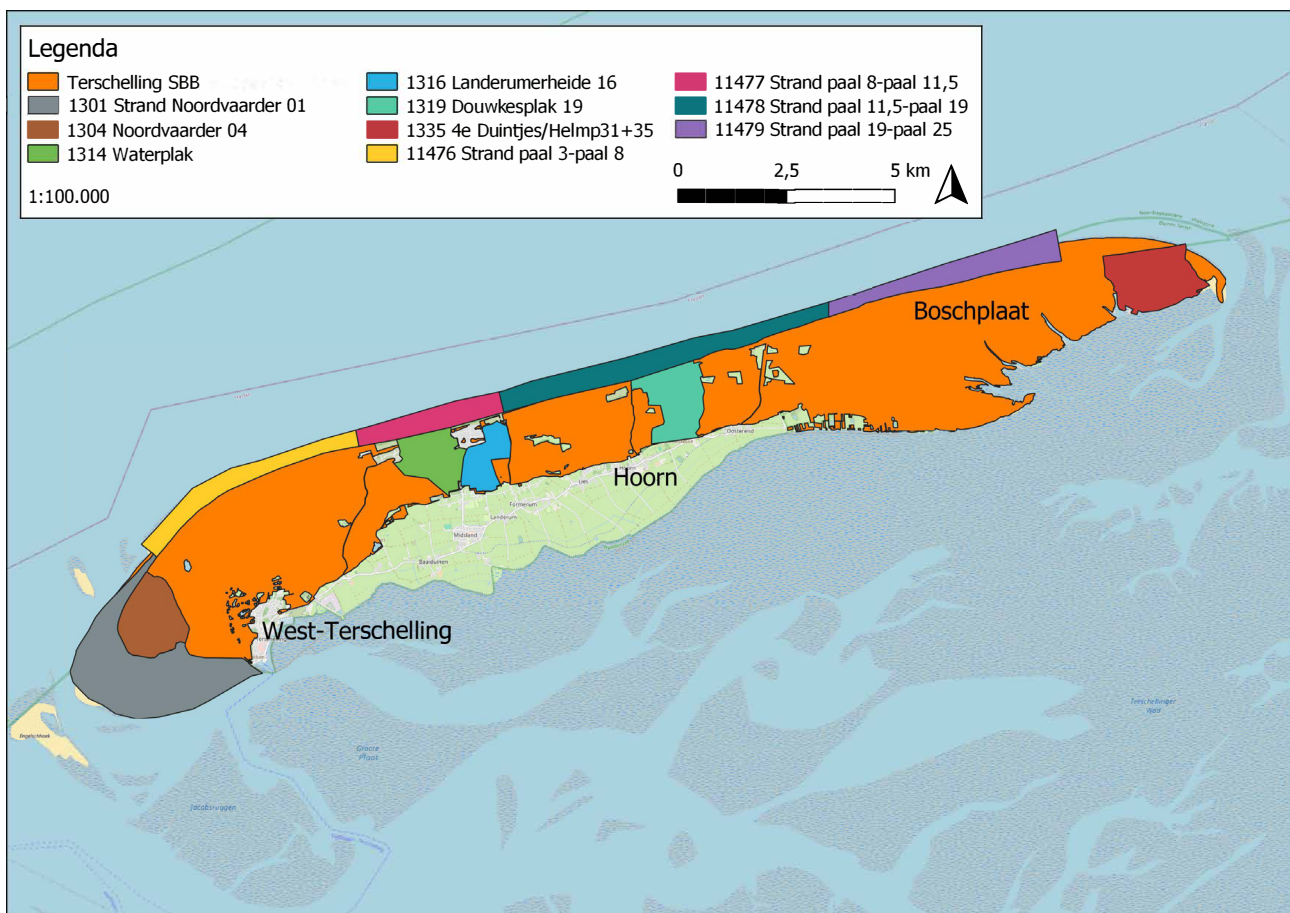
Legenda
Terschelling SBB
1301 Strand Noordvaarder 01
1304 Noordvaarder 04
1314 Waterplak
1316 Landerumerheide 16
1319 Douwkesplak 19
1335 4e Duintjes/Helmp31+35
11476 Strand paal 3-paal 8
11477 Strand paal 8-paal 11,5
11478 Strand paal 11,5-paal 19
11479 Strand paal 19-paal 25

0 2,5 5 km

1:100.000

Boschplaat
Hoorn
West-Terschelling
Formerum
Midsland
Baaidunen
Landerum
Oosterend
Grote Ploeg
Terschellinger Wad
Jacobsruggen
Tegelschoek